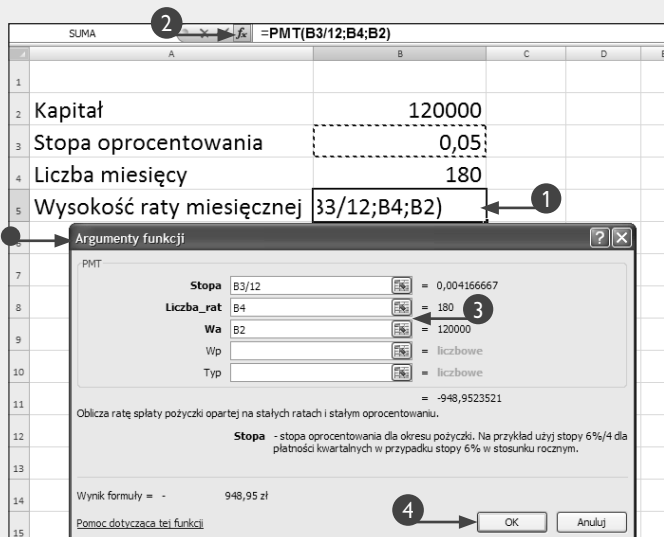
SUMA
2
$f_x$ =PMT(B3/12;B4;B2)

| | A | B | C | D | E |
|---|---|---|---|---|---|
| 1 | | | | | |
| 2 | Kapitał | 120000 | | | |
| 3 | Stopa oprocentowania | 0,05 | | | |
| 4 | Liczba miesięcy | 180 | | | |
| 5 | Wysokość raty miesięcznej | 33/12;B4;B2) | | | |

1

Argumenty funkcji

PMT

Stopa B3/12 = 0,004166667
Liczba_rat B4 = 180
Wa B2 = 120000
Wp = liczbowe
Typ = liczbowe

3

= -948,9523521

Oblicza ratę spłaty pożyczki opartej na stałych ratach i stałym oprocentowaniu.

Stopa - stopa oprocentowania dla okresu pożyczki. Na przykład użyj stopy 6%/4 dla płatności kwartalnych w przypadku stopy 6% w stosunku rocznym.

Wynik formuły = - 948,95 zł

Pomoc dotycząca tej funkcji

4

OK Anuluj

6 7 8 9 10 11 12 13 14 15